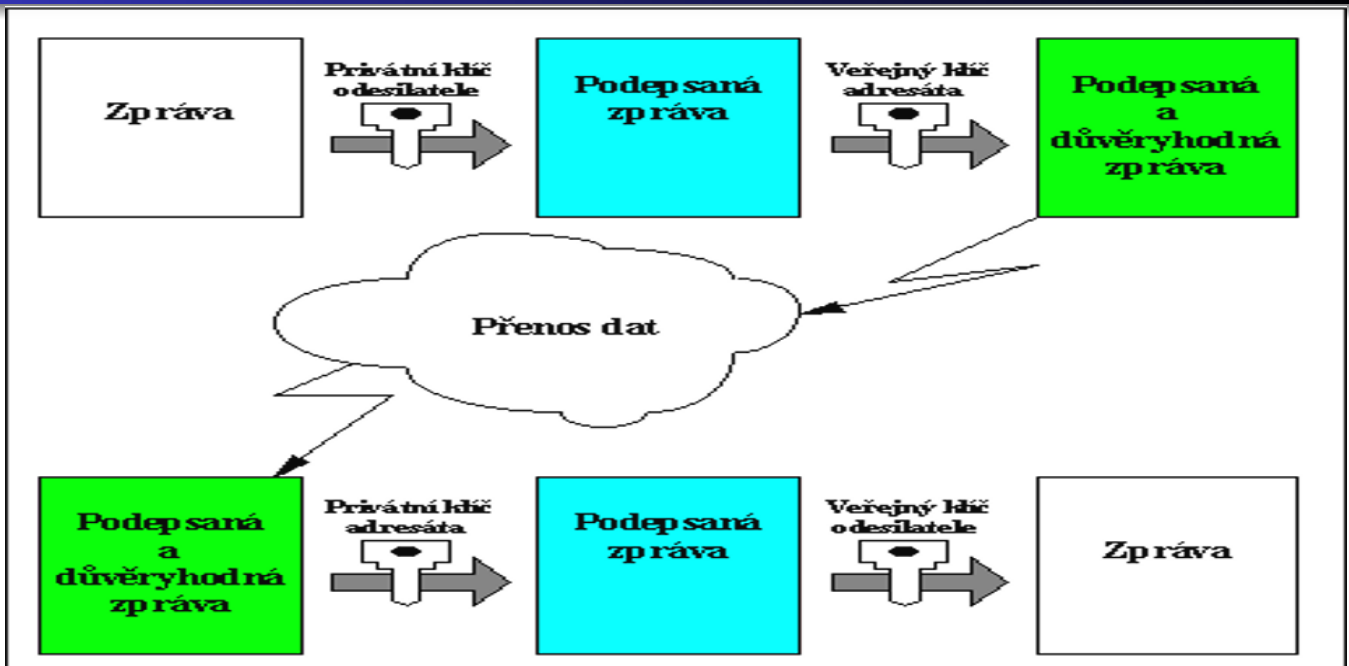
Zpráva

Privátní klíč odesilatele

Podepsaná zpráva

Veřejný klíč adresáta

Podepsaná a důvěryhodná zpráva

Přenos dat

Podepsaná a důvěryhodná zpráva

Privátní klíč adresáta

Podepsaná zpráva

Veřejný klíč odesilatele

Zpráva